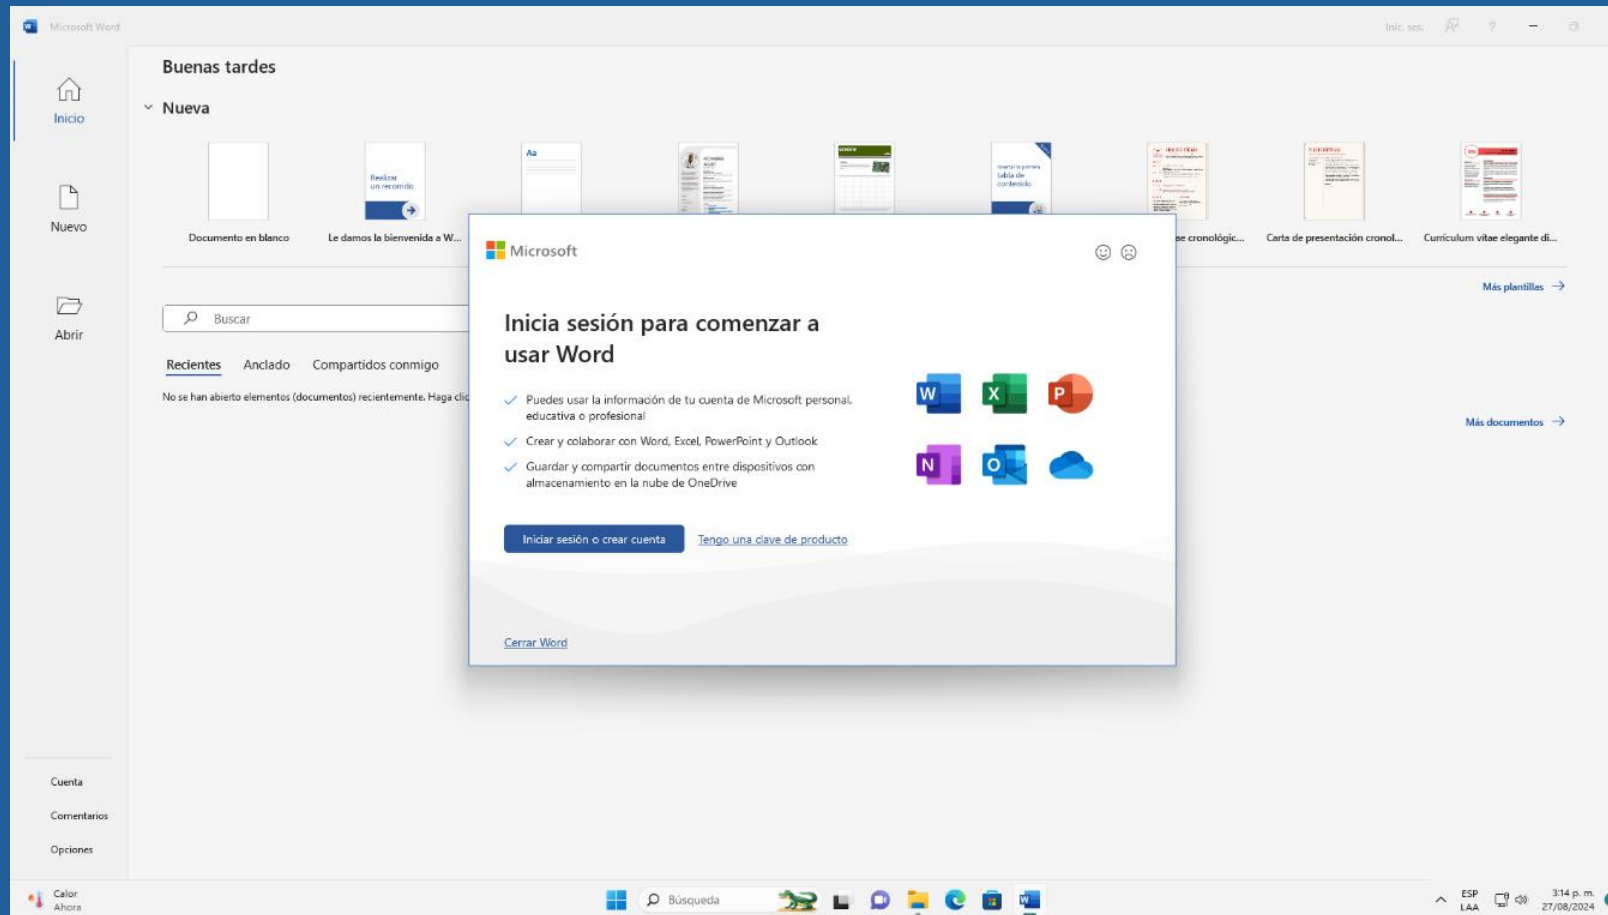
Microsoft Word

Inic. ses.

Inicio

Nuevo

Abrir

Buenas tardes

Nueva

Realizar un recorrido

Aa

Documento en blanco

Le damos la bienvenida a W...

...e cronológic...

Carta de presentación cronol...

Currículum vitae elegante di...

Más plantillas

Buscar

Recientes

Anclado

Compartidos conmigo

No se han abierto elementos (documentos) recientemente. Haga clic

Más documentos

Microsoft

Inicia sesión para comenzar a usar Word

Puedes usar la información de tu cuenta de Microsoft personal, educativa o profesional

Crear y colaborar con Word, Excel, PowerPoint y Outlook

Guardar y compartir documentos entre dispositivos con almacenamiento en la nube de OneDrive

Iniciar sesión o crear cuenta

Tengo una clave de producto

Cerrar Word

Cuenta

Comentarios

Opciones

Calor
Ahora

Búsqueda

ESP
LAA

3:14 p. m.
27/08/2024